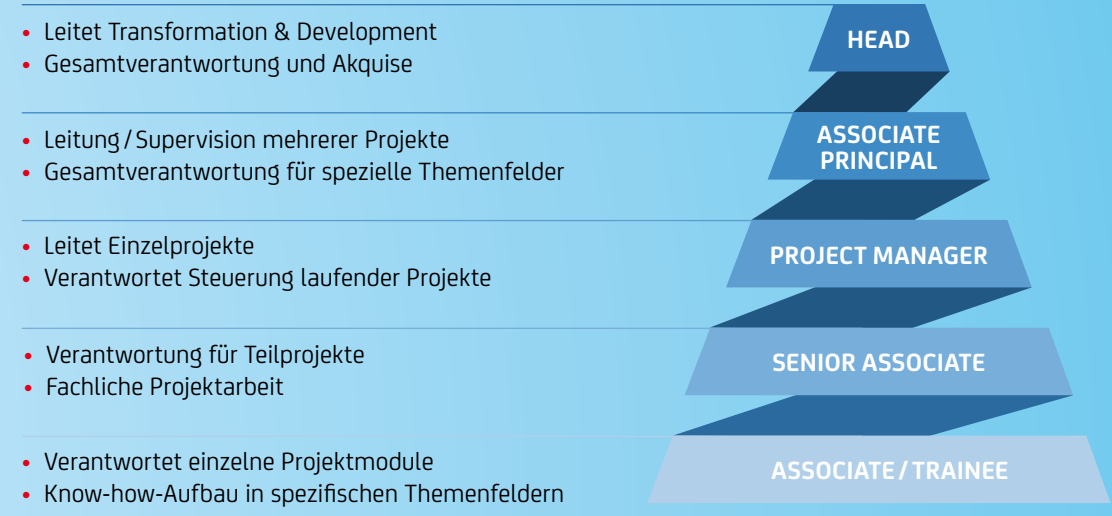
• Leitet Transformation & Development
• Gesamtverantwortung und Akquise

HEAD

• Leitung / Supervision mehrerer Projekte
• Gesamtverantwortung für spezielle Themenfelder

ASSOCIATE PRINCIPAL

• Leitet Einzelprojekte
• Verantwortet Steuerung laufender Projekte

PROJECT MANAGER

• Verantwortung für Teilprojekte
• Fachliche Projektarbeit

SENIOR ASSOCIATE

• Verantwortet einzelne Projektmodule
• Know-how-Aufbau in spezifischen Themenfeldern

ASSOCIATE / TRAINEE